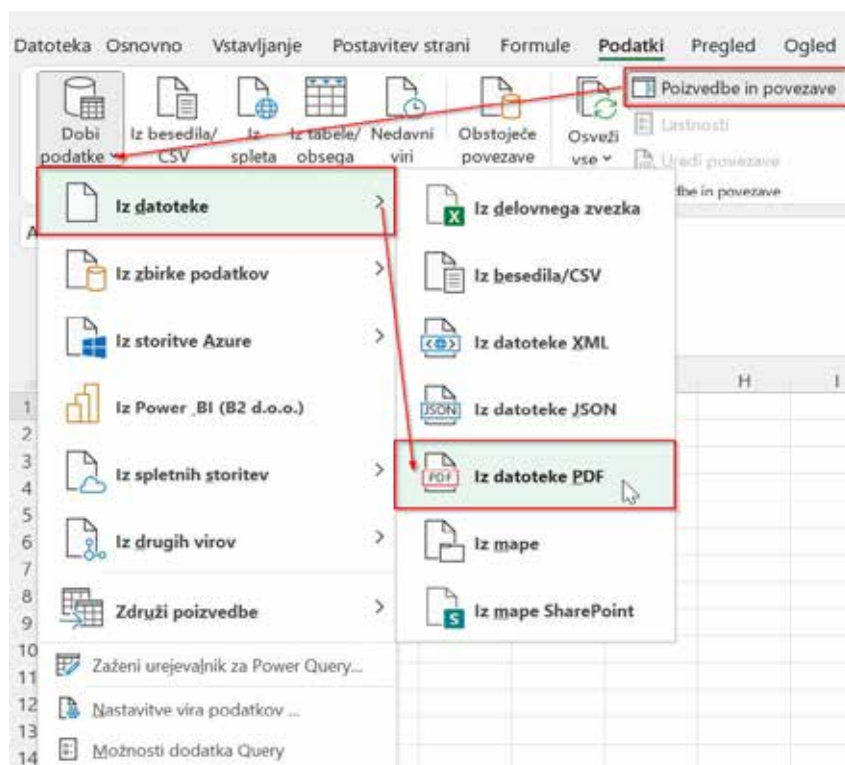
Datoteka Osnovno Vstavljanje Postavitev strani Formule Podatki Pregled Ogled

Dobi podatke
Iz besedila/ CSV
Iz spleta
Iz tabele/ obsega
Nedavni viri
Obstoječe povezave
Osveži vse
Poizvedbe in povezave
Lastnosti
Uredi povezave
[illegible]dbe in povezave

Iz datoteke
Iz zbirke podatkov
Iz storitve Azure
Iz Power BI (B2 d.o.o.)
Iz spletnih storitev
Iz drugih virov
Združi poizvedbe
Zaženi urejevalnik za Power Query...
Nastavitve vira podatkov ...
Možnosti dodatka Query

Iz delovnega zvezka
Iz besedila/CSV
Iz datoteke XML
Iz datoteke JSON
Iz datoteke PDF
Iz mape
Iz mape SharePoint

A
H
I
1
2
3
4
5
6
7
8
9
10
11
12
13
14